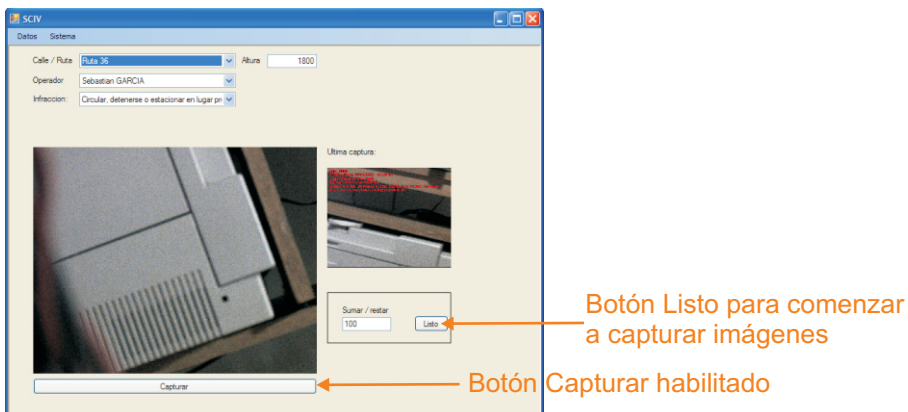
SCIV

Datos Sistema

Calle / Ruta Ruta 36

Altura 1800

Operador Sebastian GARCIA

Infraccion: Circular, detenerse o estacionar en lugar pr

Ultima captura:

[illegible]

Sumar / restar

100

Listo

Capturar

Botón Listo para comenzar a capturar imágenes

Botón Capturar habilitado